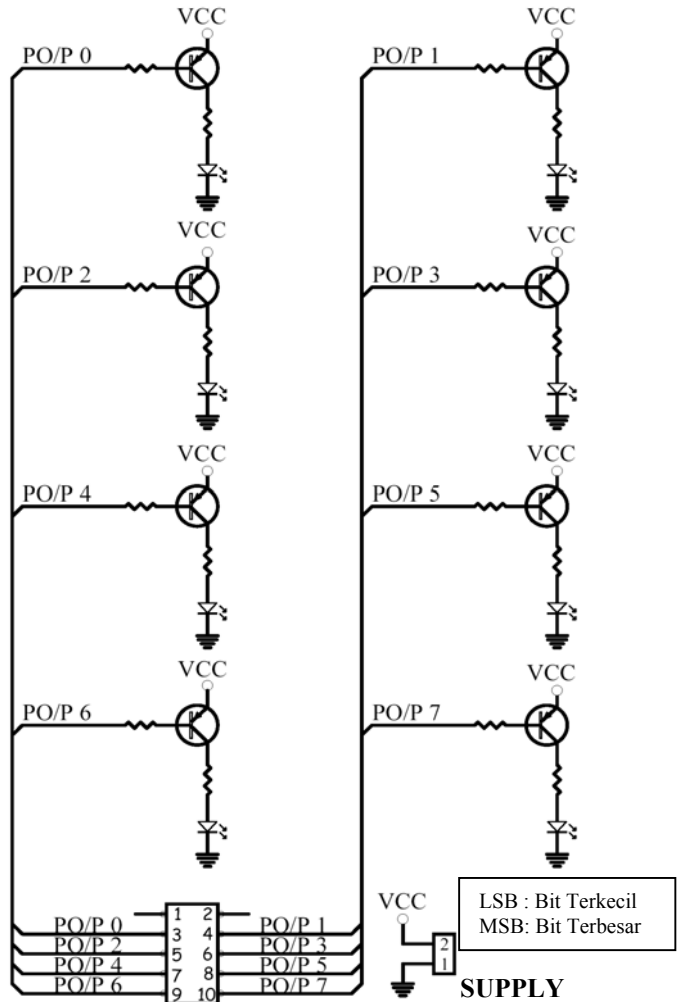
VCC
PO/P 0
VCC
PO/P 1
VCC
PO/P 2
VCC
PO/P 3
VCC
PO/P 4
VCC
PO/P 5
VCC
PO/P 6
VCC
PO/P 7

PO/P 0
PO/P 2
PO/P 4
PO/P 6
1 2
3 4
5 6
7 8
9 10
PO/P 1
PO/P 3
PO/P 5
PO/P 7

VCC
2
1
SUPPLY

LSB : Bit Terkecil
MSB: Bit Terbesar